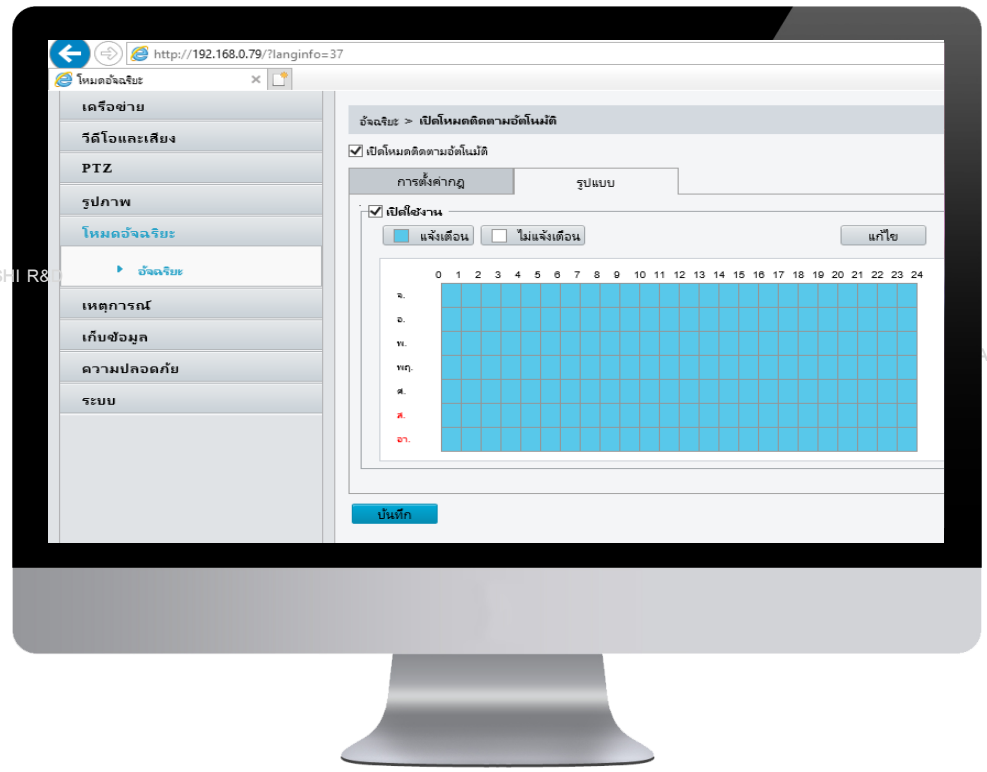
http://192.168.0.79/?langinfo=37

โหมดอัจฉริยะ

เครือข่าย
วีดีโอและเสียง
PTZ
รูปภาพ
โหมดอัจฉริยะ
อัจฉริยะ
เหตุการณ์
เก็บข้อมูล
ความปลอดภัย
ระบบ

HI R&

อัจฉริยะ > เปิดโหมดติดตามอัตโนมัติ

เปิดโหมดติดตามอัตโนมัติ

| การตั้งค่ากฎ | รูปแบบ |
|---|---|

เปิดใช้งาน

แจ้งเตือน ไม่แจ้งเตือน แก้ไข

0 1 2 3 4 5 6 7 8 9 10 11 12 13 14 15 16 17 18 19 20 21 22 23 24

จ.
อ.
พ.
พฤ.
ศ.
ส.
อา.

บันทึก